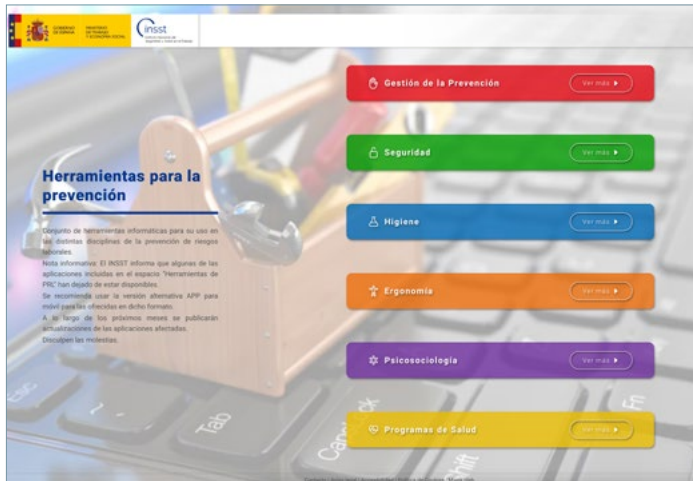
GOBIERNO DE ESPAÑA MINISTERIO DE TRABAJO Y ECONOMÍA SOCIAL

insst

Herramientas para la prevención

Conjunto de herramientas informáticas para su uso en las distintas disciplinas de la prevención de riesgos laborales.
Nota informativa: El INSST informa que algunas de las aplicaciones incluidas en el espacio "Herramientas de PRL" han dejado de estar disponibles.
Se recomienda usar la versión alternativa APP para móvil para las ofrecidas en dicho formato.
A lo largo de los próximos meses se publicarán actualizaciones de las aplicaciones afectadas.
Disculpen las molestias.

Gestión de la Prevención Ver más

Seguridad Ver más

Higiene Ver más

Ergonomía Ver más

Psicosociología Ver más

Programas de Salud Ver más

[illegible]